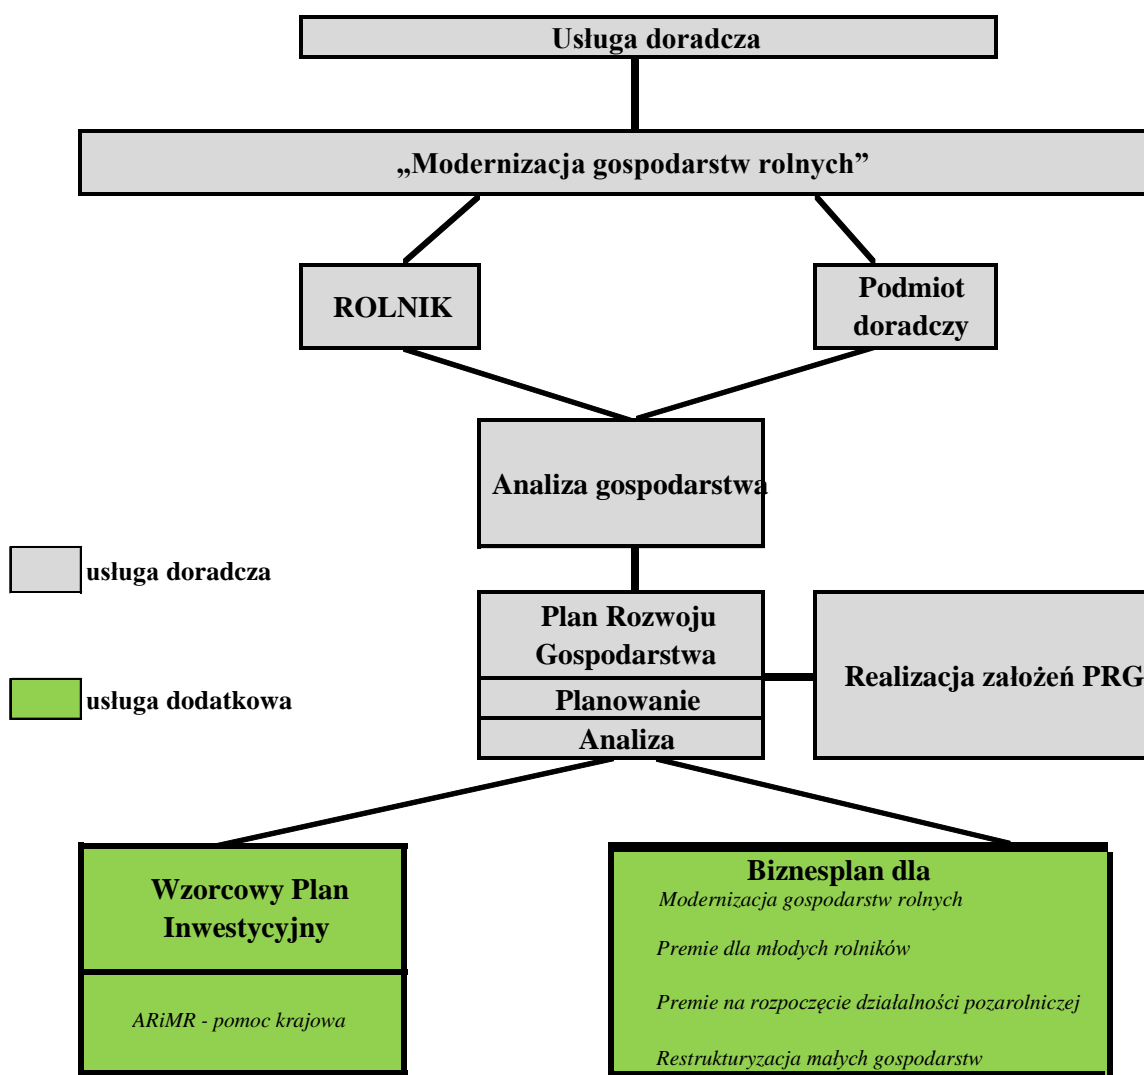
Usługa doradcza

„Modernizacja gospodarstw rolnych”

ROLNIK

Podmiot doradczy

Analiza gospodarstwa

usługa doradcza

usługa dodatkowa

Plan Rozwoju Gospodarstwa

Planowanie

Analiza

Realizacja założeń PRG

Wzorcowy Plan Inwestycyjny

ARiMR - pomoc krajowa

Biznesplan dla

Modernizacja gospodarstw rolnych

Premie dla młodych rolników

Premie na rozpoczęcie działalności pozarolniczej

Restrukturyzacja małych gospodarstw